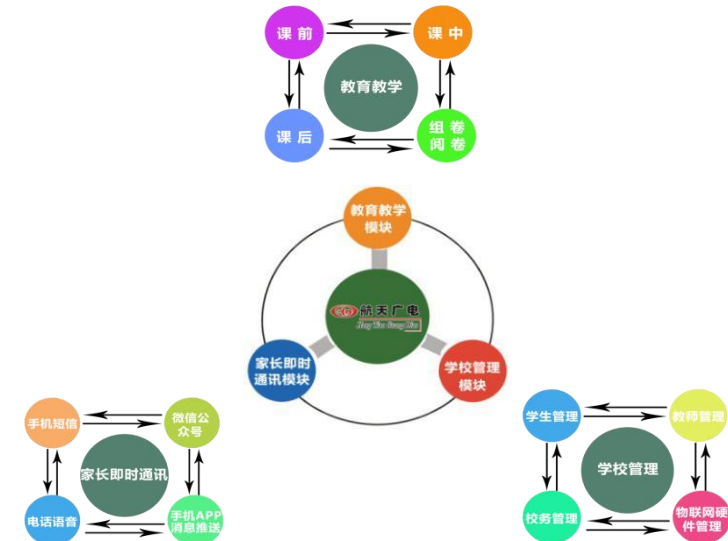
课前

课中

教育教学

课后

组卷
阅卷

教育教学
模块

航天广电
Hang Tian Guang Dian

家长即时
通讯模块

学校管理
模块

手机短信

微信公
众号

家长即时通讯

电话语音

手机APP
消息推送

学生管理

教师管理

学校管理

校务管理

物联网硬
件管理